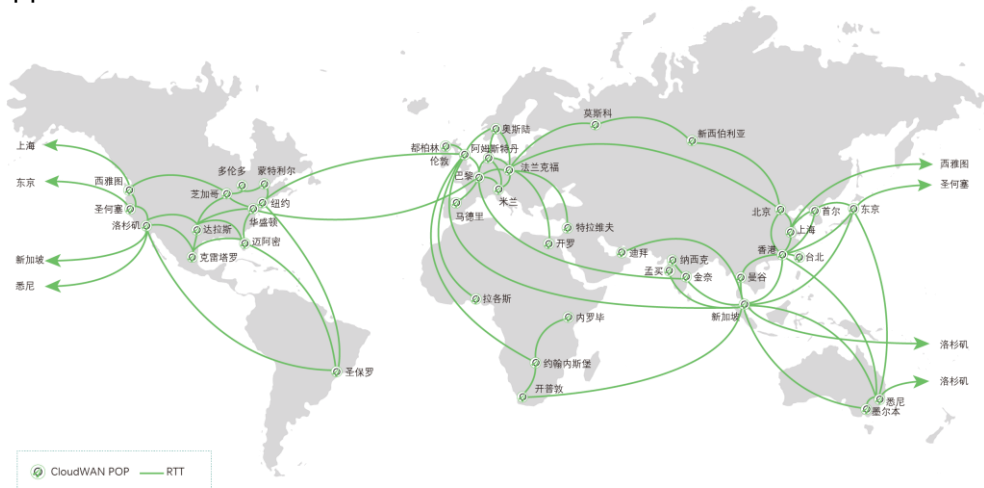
上海
东京
新加坡
悉尼
西雅图
圣何塞
洛杉矶
多伦多
芝加哥
蒙特利尔
纽约
华盛顿
达拉斯
迈阿密
克雷塔罗
圣保罗
都柏林
伦敦
阿姆斯特丹
奥斯陆
巴黎
法兰克福
米兰
马德里
莫斯科
新西伯利亚
特拉维夫
开罗
迪拜
孟买
纳西克
金奈
拉各斯
内罗毕
约翰内斯堡
开普敦
北京
首尔
东京
上海
香港
台北
曼谷
新加坡
悉尼
墨尔本
西雅图
圣何塞
洛杉矶
洛杉矶
CloudWAN POP
RTT